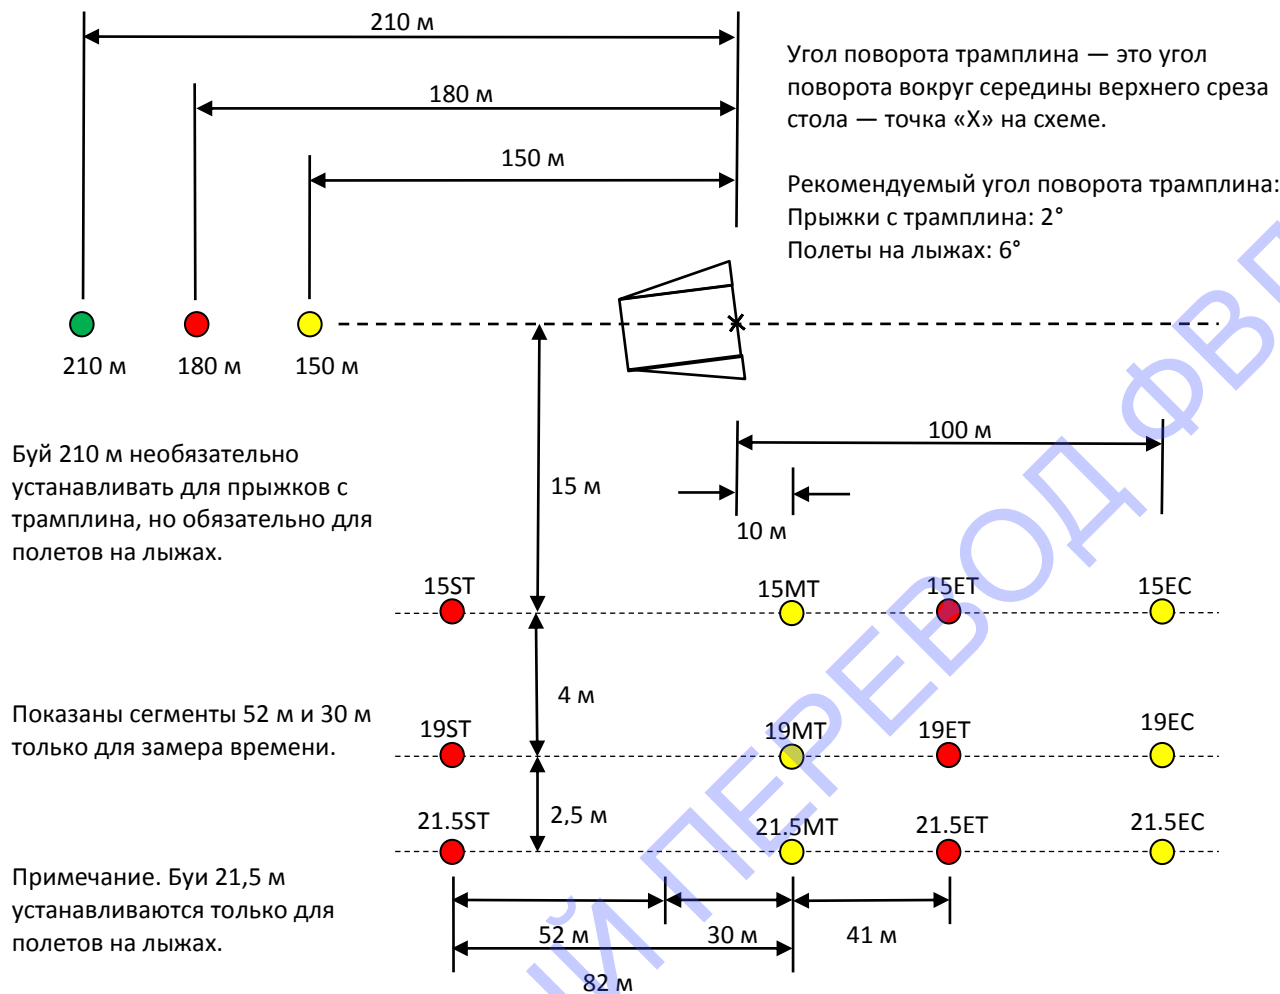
210 м

180 м

150 м

Угол поворота трамплина — это угол поворота вокруг середины верхнего среза стола — точка «X» на схеме.

Рекомендуемый угол поворота трамплина:
Прыжки с трамплина: 2°
Полеты на лыжах: 6°

210 м 180 м 150 м

100 м

Буй 210 м необязательно устанавливать для прыжков с трамплина, но обязательно для полетов на лыжах.

15 м

10 м

15ST 15MT 15ET 15EC

4 м

Показаны сегменты 52 м и 30 м только для замера времени.

19ST 19MT 19ET 19EC

2,5 м

21.5ST 21.5MT 21.5ET 21.5EC

Примечание. Буи 21,5 м устанавливаются только для полетов на лыжах.

52 м 30 м 41 м

82 м

ФВЛ ПЕРЕВОД ФВЛ